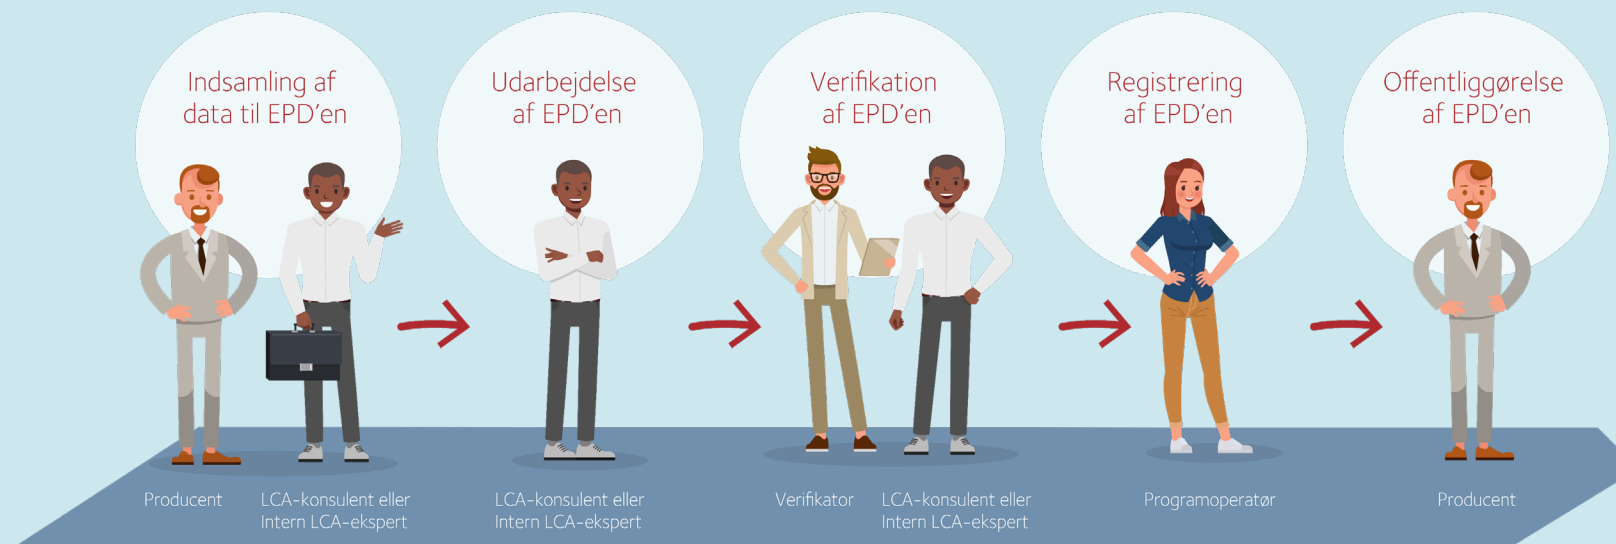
Indsamling af data til EPD’en

Udarbejdelse af EPD’en

Verifikation af EPD’en

Registrering af EPD’en

Offentliggørelse af EPD’en

Producent

LCA-konsulent eller Intern LCA-ekspert

LCA-konsulent eller Intern LCA-ekspert

Verifikator

LCA-konsulent eller Intern LCA-ekspert

Programoperatør

Producent